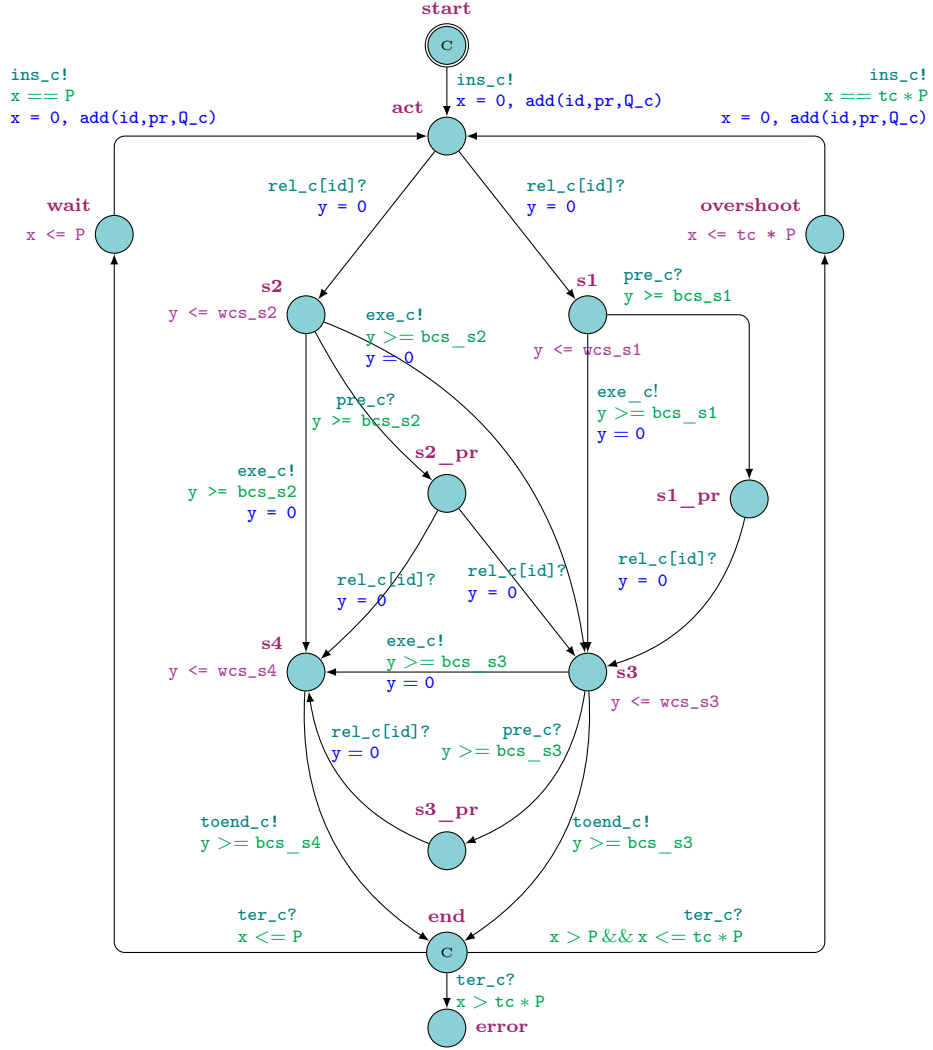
start
C
ins_c!
x = 0, add(id,pr,Q_c)
act
ins_c!
x == P
x = 0, add(id,pr,Q_c)
ins_c!
x == tc * P
x = 0, add(id,pr,Q_c)
wait
x <= P
overshoot
x <= tc * P
rel_c[id]?
y = 0
rel_c[id]?
y = 0
s2
y <= wcs_s2
exe_c!
y >= bcs_s2
y = 0
s1
pre_c?
y >= bcs_s1
y <= wcs_s1
pre_c?
y >= bcs_s2
exe_c!
y >= bcs_s1
y = 0
s2_pr
exe_c!
y >= bcs_s2
y = 0
s1_pr
rel_c[id]?
y = 0
rel_c[id]?
y = 0
rel_c[id]?
y = 0
s4
y <= wcs_s4
exe_c!
y >= bcs_s3
y = 0
s3
y <= wcs_s3
rel_c[id]?
y = 0
pre_c?
y >= bcs_s3
s3_pr
toend_c!
y >= bcs_s4
toend_c!
y >= bcs_s3
ter_c?
x <= P
end
C
ter_c?
x > P && x <= tc * P
ter_c?
x > tc * P
error